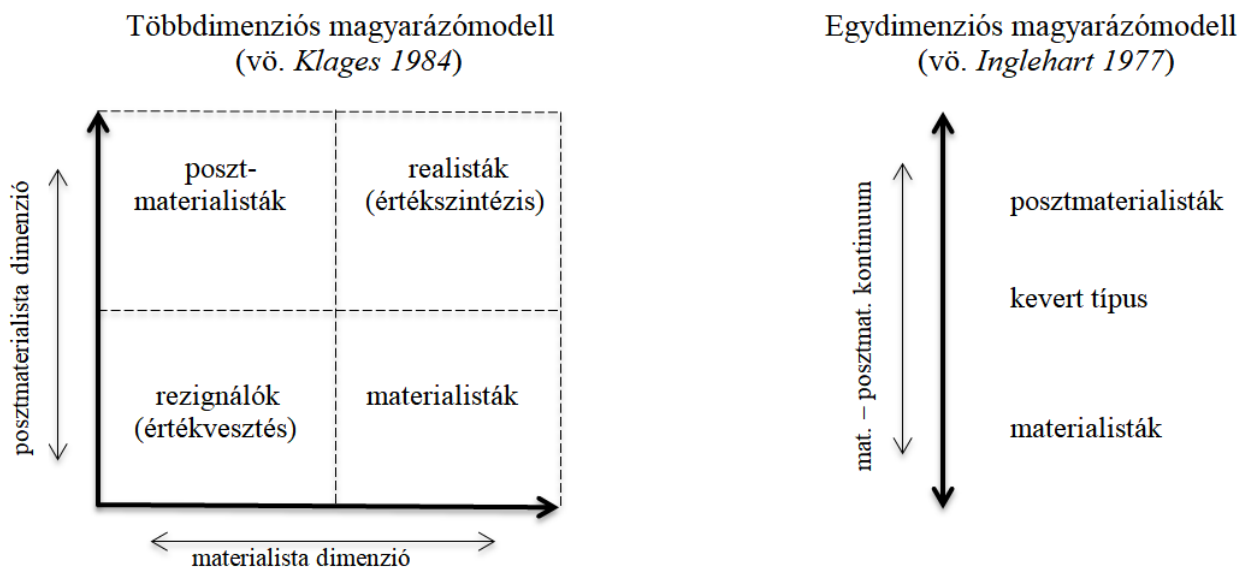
Többdimenziós magyarázómodell
(vö. *Klages 1984*)

posztmaterialista dimenzió

poszt-materialisták

realisták (értékszintézis)

rezignálók (értékvesztés)

materialisták

materialista dimenzió

Egydimenziós magyarázómodell
(vö. *Inglehart 1977*)

mat. – posztmat. kontinuum

posztmaterialisták

kevert típus

materialisták